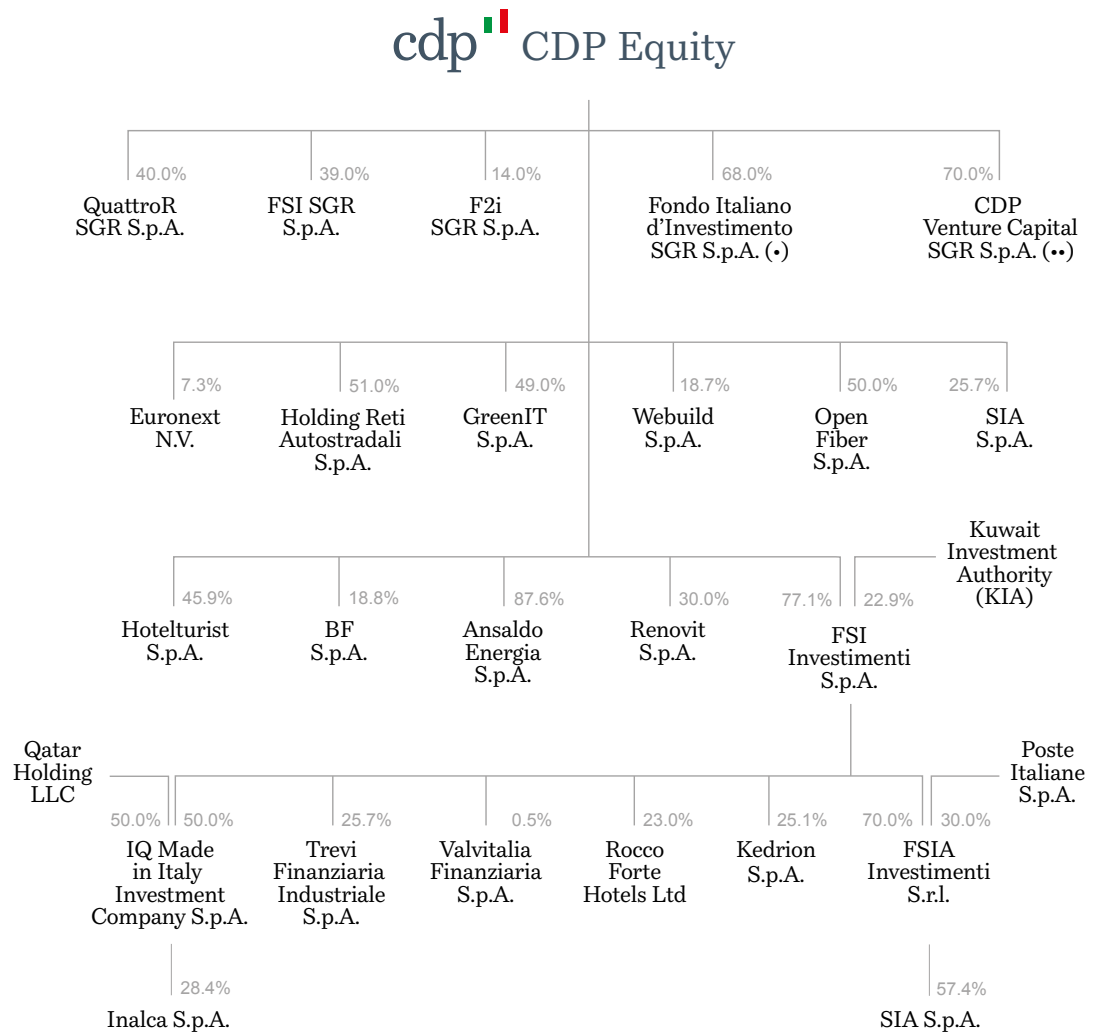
cdp CDP Equity

40.0%
QuattroR SGR S.p.A.

39.0%
FSI SGR S.p.A.

14.0%
F2i SGR S.p.A.

68.0%
Fondo Italiano d'Investimento SGR S.p.A. (•)

70.0%
CDP Venture Capital SGR S.p.A. (••)

7.3%
Euronext N.V.

51.0%
Holding Reti Autostradali S.p.A.

49.0%
GreenIT S.p.A.

18.7%
Webuild S.p.A.

50.0%
Open Fiber S.p.A.

25.7%
SIA S.p.A.

Kuwait Investment Authority (KIA)

45.9%
Hotelturist S.p.A.

18.8%
BF S.p.A.

87.6%
Ansaldo Energia S.p.A.

30.0%
Renovit S.p.A.

77.1%
22.9%
FSI Investimenti S.p.A.

Qatar Holding LLC

Poste Italiane S.p.A.

50.0%
50.0%
IQ Made in Italy Investment Company S.p.A.

25.7%
Trevi Finanziaria Industriale S.p.A.

0.5%
Valvitalia Finanziaria S.p.A.

23.0%
Rocco Forte Hotels Ltd

25.1%
Kedrion S.p.A.

70.0%
30.0%
FSIA Investimenti S.r.l.

28.4%
Inalca S.p.A.

57.4%
SIA S.p.A.